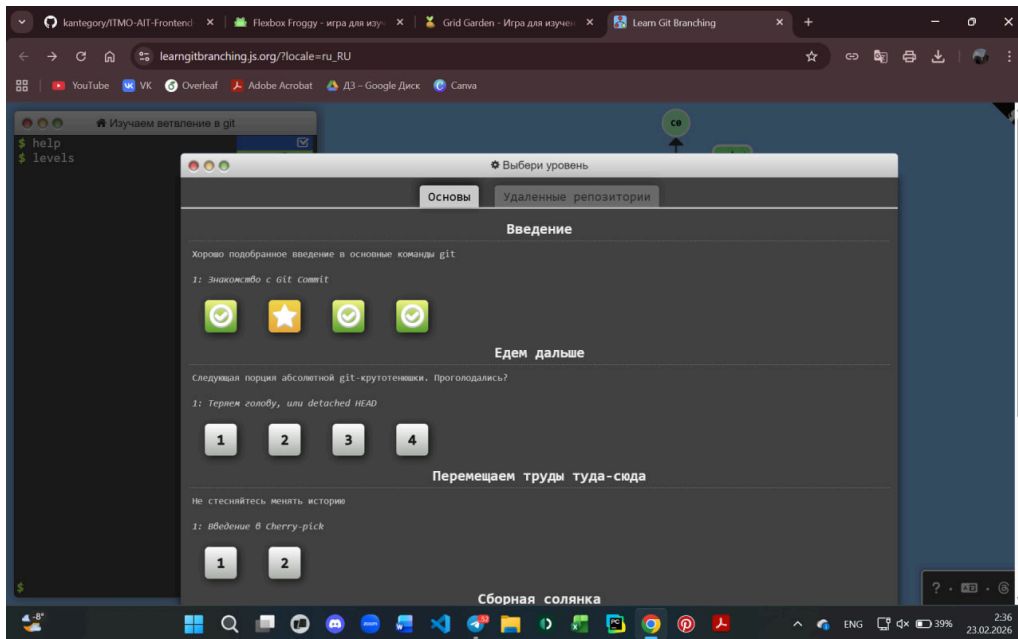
kantegory/ITMO-AIT-Frontend
Flexbox Froggy - игра для изу
Grid Garden - Игра для изучен
Learn Git Branching

learngitbranching.js.org/?locale=ru_RU

YouTube  VK  Overleaf  Adobe Acrobat  ДЗ – Google Диск  Canva

Изучаем ветвление в git
$ help
$ levels

$

C0

Выбери уровень

Основы
Удаленные репозитории

Введение

Хорошо подобранное введение в основные команды git

1: Знакомство с Git Commit

Едем дальше

Следующая порция абсолютной git-крутотенюшки. Проголодались?

1: Теряем голову, или detached HEAD

1
2
3
4

Перемещаем труды туда-сюда

Не стесняйтесь менять историю

1: Введение в Cherry-pick

1
2

Сборная солянка

-8°

ENG
39%
2:36
23.02.2026